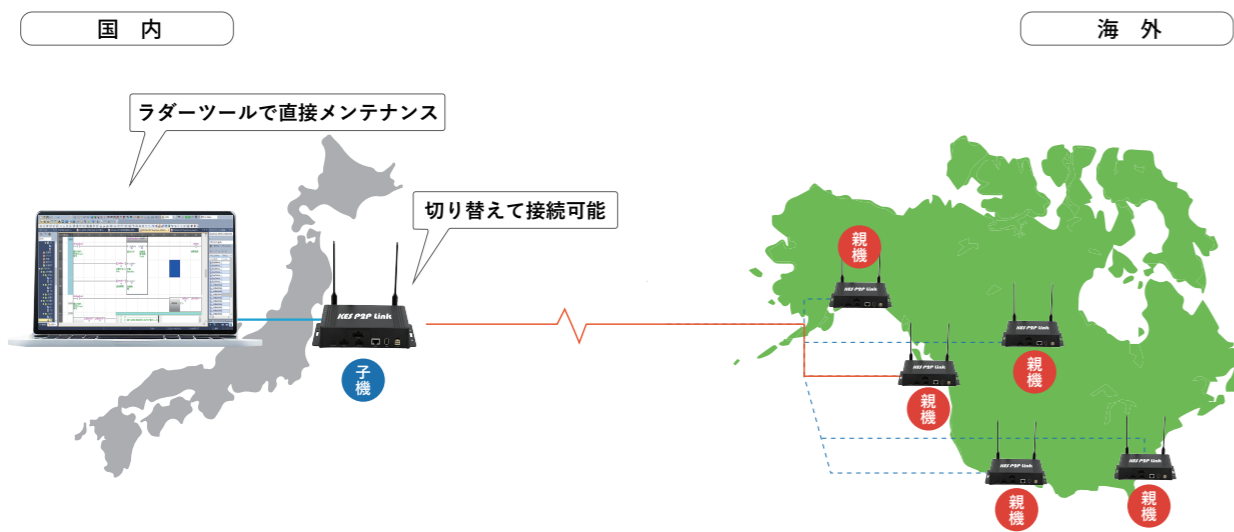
国内

海外

ラダーツールで直接メンテナンス

切り替えて接続可能

KES P2P Link

子機

親機

KES P2P Link

親機

KES P2P Link

親機

KES P2P Link

親機

KES P2P Link

親機

KES P2P Link

親機

KES P2P Link